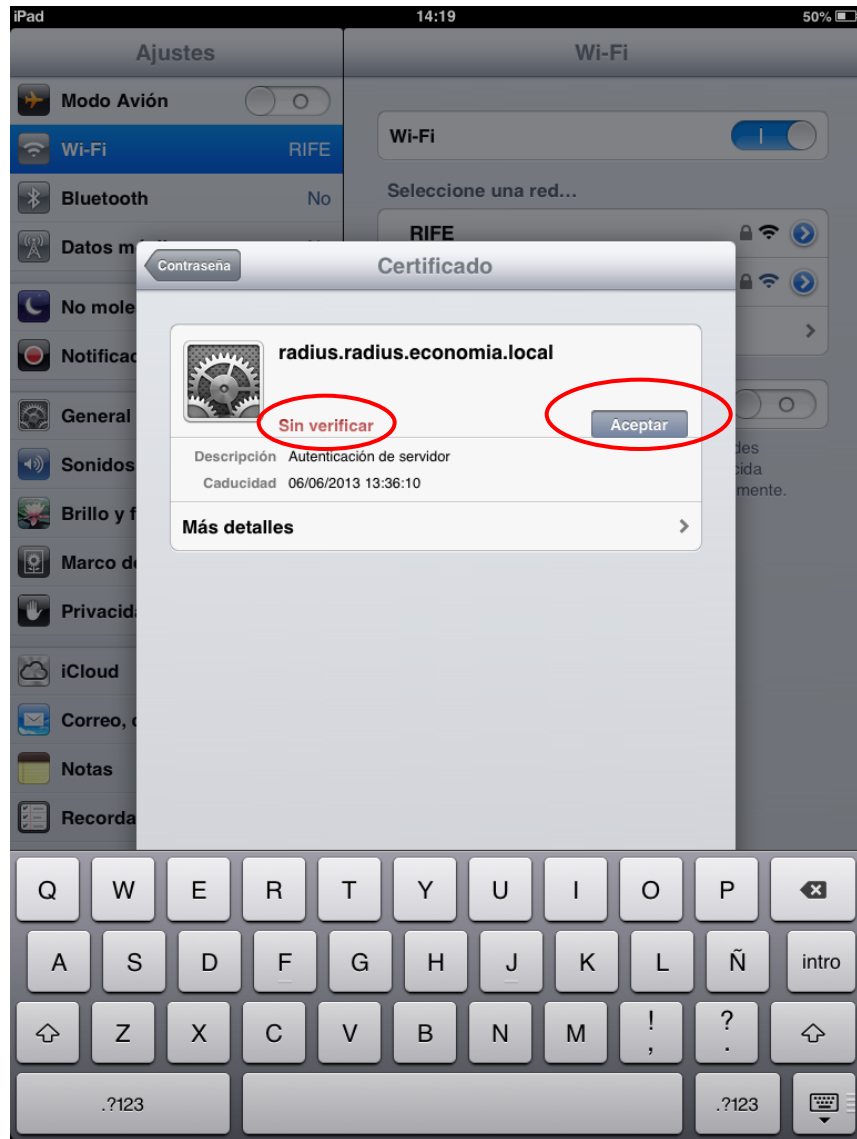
iPad 14:19 50%

Ajustes

Modo Avión

Wi-Fi RIFE

Bluetooth No

Datos m

No mole

Notifica

General

Sonidos

Brillo y f

Marco de

Privacid

iCloud

Correo, c

Notas

Recorda

Wi-Fi

Wi-Fi

Seleccione una red...

RIFE

des
cida
mente.

Contraseña

Certificado

radius.radius.economia.local

Sin verificar

Aceptar

Descripción Autenticación de servidor

Caducidad 06/06/2013 13:36:10

Más detalles

Q W E R T Y U I O P

A S D F G H J K L Ñ intro

Z X C V B N M ! , ? .

.?123 .?123